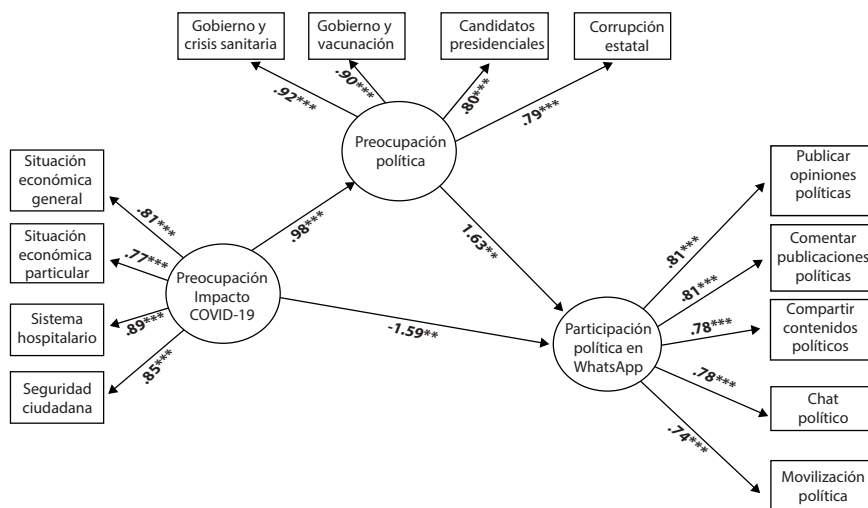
Gobierno y crisis sanitaria

Gobierno y vacunación

Candidatos presidenciales

Corrupción estatal

.92***

.90***

.80***

.79***

Preocupación política

Situación económica general

Situación económica particular

Sistema hospitalario

Seguridad ciudadana

.81***

.77***

.89***

.85***

.98***

Preocupación Impacto COVID-19

1.63**

-1.59**

Participación política en WhatsApp

.81***

.81***

.78***

.78***

.74***

Publicar opiniones políticas

Comentar publicaciones políticas

Compartir contenidos políticos

Chat político

Movilización política